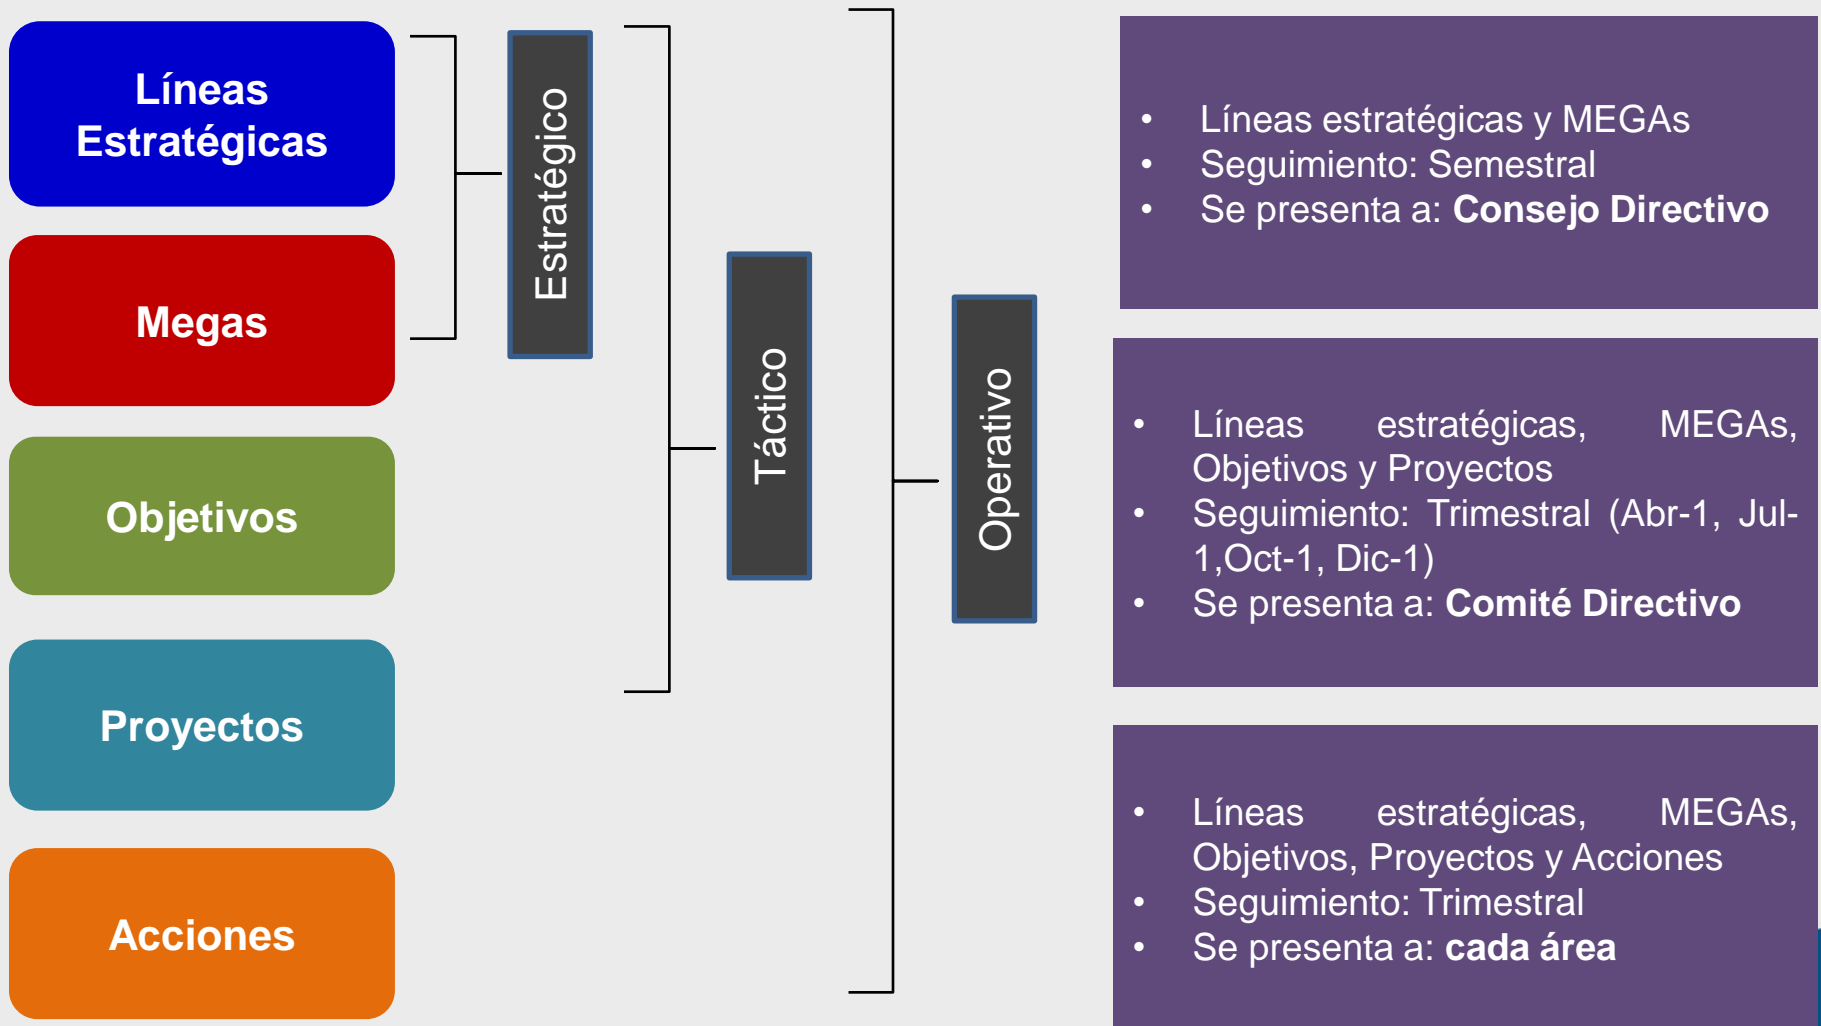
Líneas Estratégicas

Megas

Objetivos

Proyectos

Acciones

Estratégico

Táctico

Operativo

- Líneas estratégicas y MEGAs
- Seguimiento: Semestral
- Se presenta a: **Consejo Directivo**

- Líneas estratégicas, MEGAs, Objetivos y Proyectos
- Seguimiento: Trimestral (Abr-1, Jul-1,Oct-1, Dic-1)
- Se presenta a: **Comité Directivo**

- Líneas estratégicas, MEGAs, Objetivos, Proyectos y Acciones
- Seguimiento: Trimestral
- Se presenta a: **cada área**